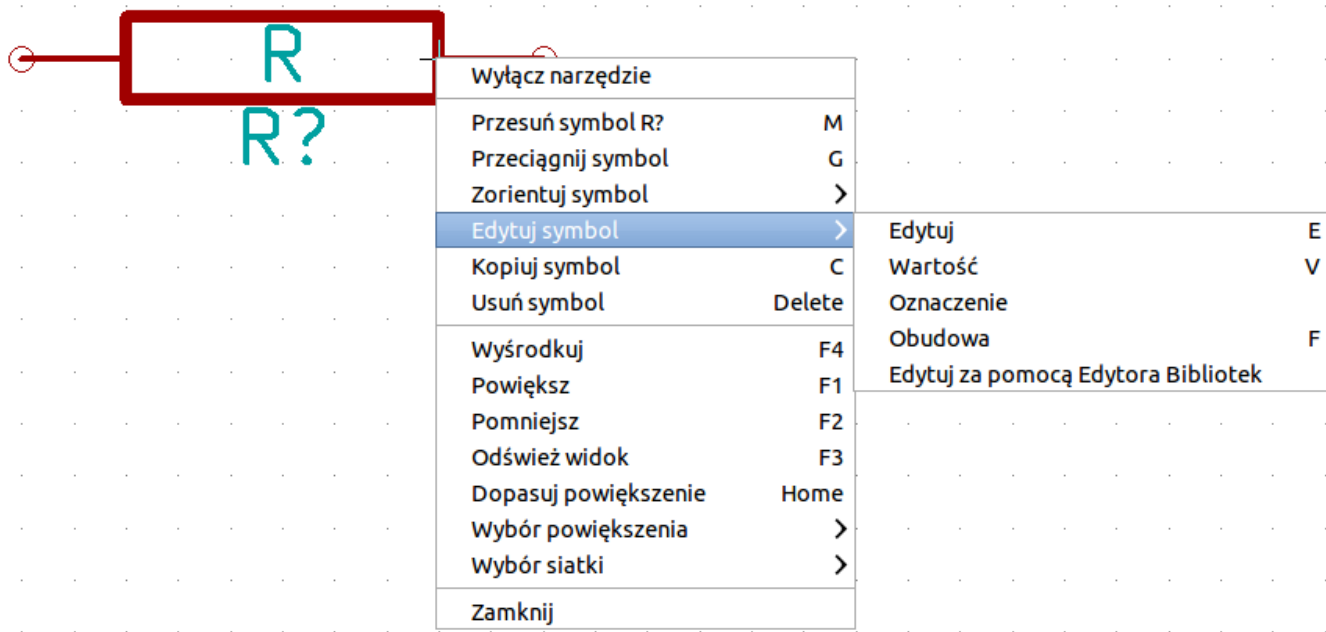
R
R?

Wyłącz narzędzie

Przesuń symbol R? M
Przeciągnij symbol G
Zorientuj symbol >
Edytuj symbol >
Kopiuj symbol C
Usuń symbol Delete

Wyśrodkuj F4
Powiększ F1
Pomniejsz F2
Odśwież widok F3
Dopasuj powiększenie Home
Wybór powiększenia >
Wybór siatki >

Zamknij

Edytuj E
Wartość V
Oznaczenie
Obudowa F
Edytuj za pomocą Edytora Bibliotek